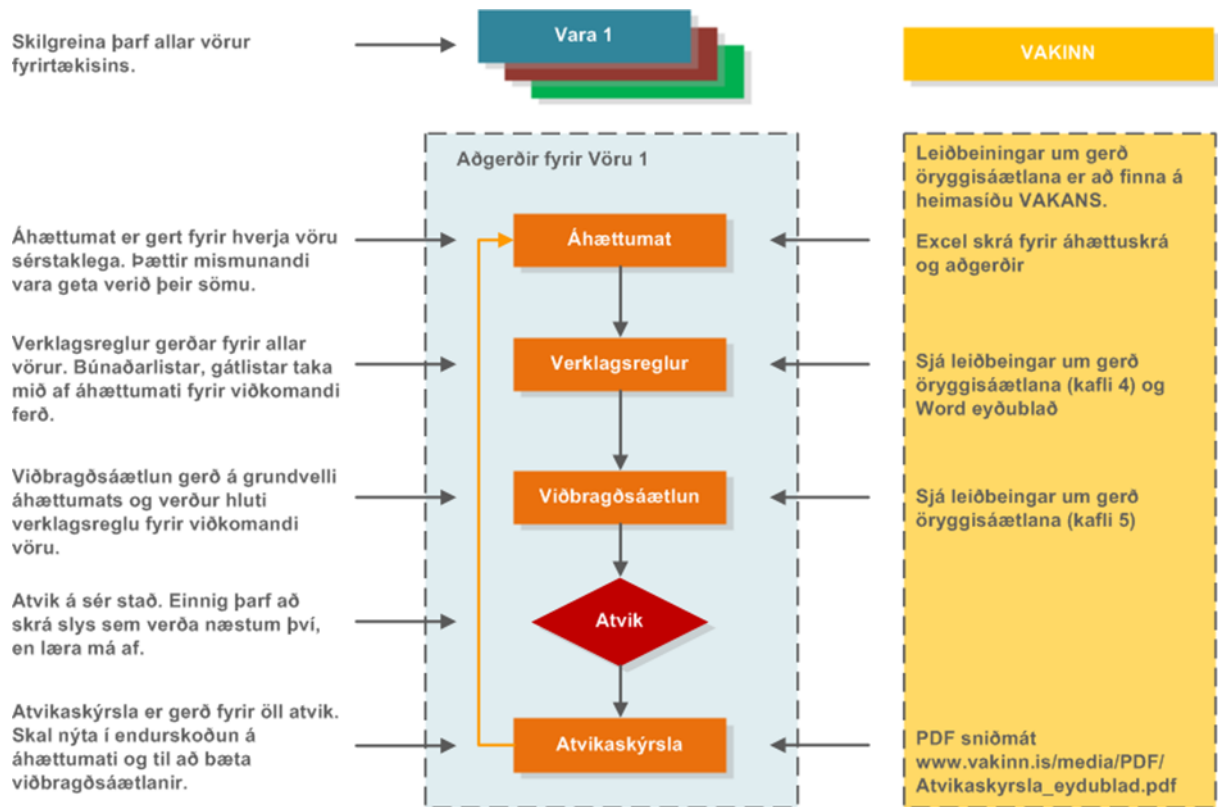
Skilgreina þarf allar vörur fyrirtækisins.

Vara 1

VAKINN

Aðgerðir fyrir Vöru 1

Leiðbeiningar um gerð öryggisáætlana er að finna á heimasíðu VAKANS.

Áhættumat er gert fyrir hverja vöru sérstaklega. Þættir mismunandi vara geta verið þeir sömu.

Áhættumat

Excel skrá fyrir áhættuskrá og aðgerðir

Verklagsreglur gerðar fyrir allar vörur. Búnaðarlistar, gátlistar taka mið af áhættumati fyrir viðkomandi ferð.

Verklagsreglur

Sjá leiðbeingar um gerð öryggisáætlana (kafli 4) og Word eyðublað

Viðbragðsáætlun gerð á grundvelli áhættumats og verður hluti verklagsreglu fyrir viðkomandi vöru.

Viðbragðsáætlun

Sjá leiðbeingar um gerð öryggisáætlana (kafli 5)

Atvik á sér stað. Einnig þarf að skrá slys sem verða næstum því, en læra má af.

Atvik

Atvikaskýrsla er gerð fyrir öll atvik. Skal nýta í endurskoðun á áhættumati og til að bæta viðbragðsáætlanir.

Atvikaskýrsla

PDF sniðmát www.vakinn.is/media/PDF/Atvikaskyrsla_eydublad.pdf